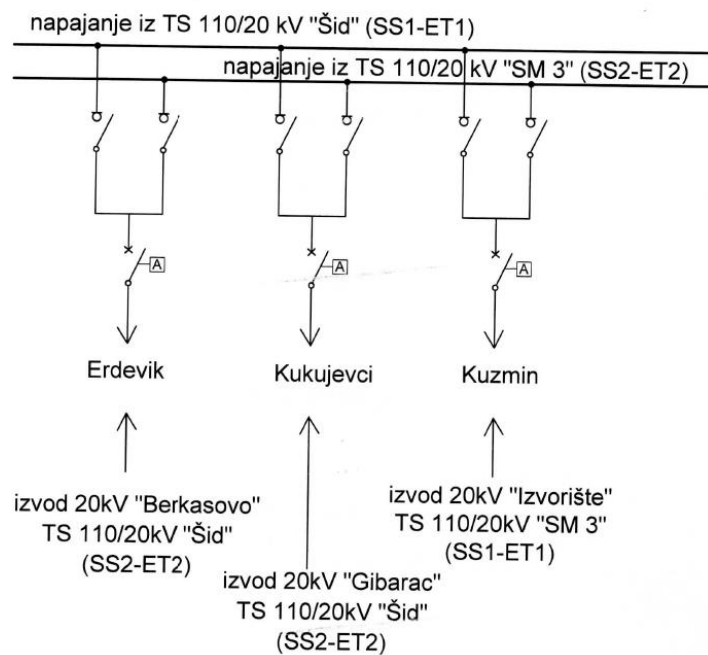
napajanje iz TS 110/20 kV "Šid" (SS1-ET1)

napajanje iz TS 110/20 kV "SM 3" (SS2-ET2)

A

A

A

Erdevik

Kukujevci

Kuzmin

izvod 20kV "Berkasovo"
TS 110/20kV "Šid"
(SS2-ET2)

izvod 20kV "Gibarac"
TS 110/20kV "Šid"
(SS2-ET2)

izvod 20kV "Izvorište"
TS 110/20kV "SM 3"
(SS1-ET1)